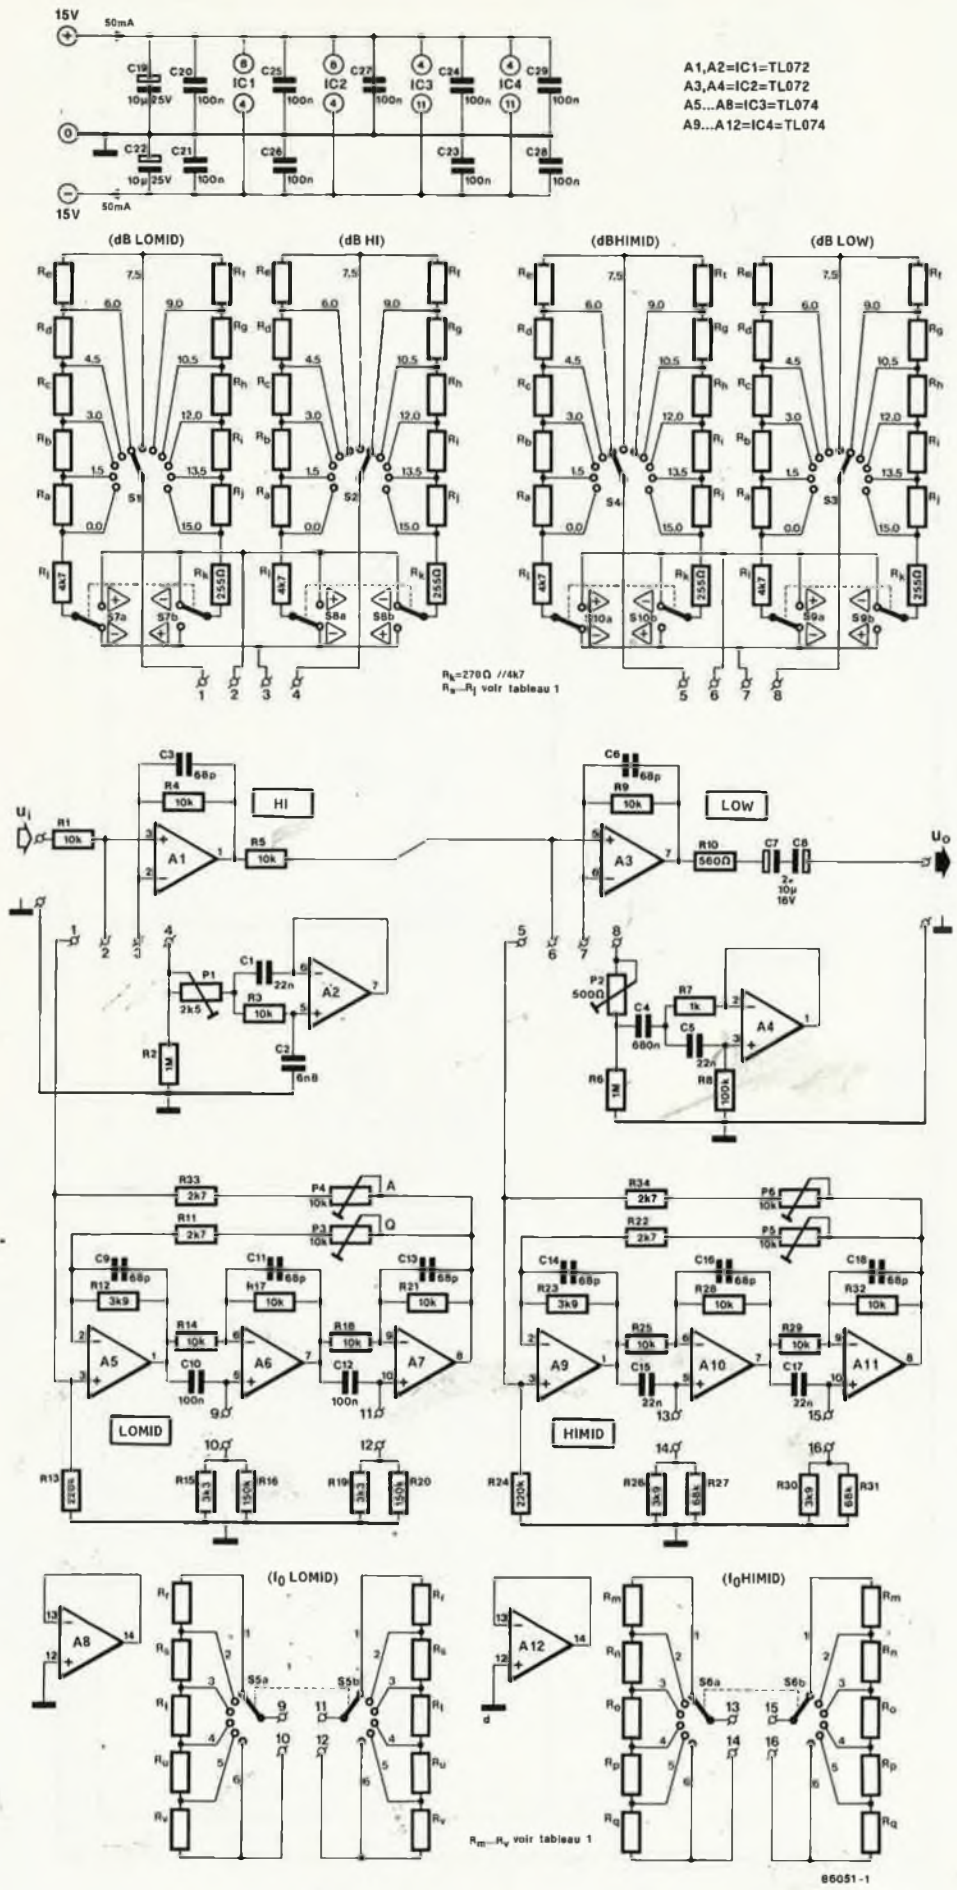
15V 50mA C19 10µ 25V C20 100n 8 IC1 4 C25 100n 8 IC2 4 C27 100n 4 IC3 11 C24 100n 4 IC4 11 C29 100n
0
C22 10µ 25V C21 100n C26 100n C23 100n C28 100n
15V 50mA

A1,A2=IC1=TL072
A3,A4=IC2=TL072
A5...A8=IC3=TL074
A9...A12=IC4=TL074

(dB LOMID) (dB HI) (dBHIMID) (dB LOW)

Re Rd Rc Rb Ra Rf Rg Rh Ri Rj
7,5 6,0 9,0 4,5 10,5 3,0 12,0 1,5 13,5 0,0 15,0
S1 S2 S4 S3
Rl 4k7 Rk 255Ω
S7a S7b S8a S8b S10a S10b S9a S9b
1 2 3 4 5 6 7 8

Rk=270Ω //4k7
Ra...Rj voir tableau 1

C3 68p R4 10k HI
Ui R1 10k A1 R5 10k
C6 68p R9 10k LOW
A3 R10 560Ω C7 C8 2× 10µ 16V Uo
1 2 3 4 P1 2k5 C1 22n R3 10k A2 R2 1M C2 6n8
5 6 7 8 P2 500Ω R7 1k C4 680n C5 22n A4 R6 1M R8 100k

R33 2k7 P4 10k A
R11 2k7 P3 10k Q
C9 68p R12 3k9 C11 68p R17 10k C13 68p R21 10k
A5 R14 10k A6 R18 10k A7
C10 100n 9 C12 100n 11
LOMID
R13 220k 10 R15 3k3 R16 150k 12 R19 3k3 R20 150k

R34 2k7 P6 10k
R22 2k7 P5 10k
C14 68p R23 3k9 C16 68p R28 10k C18 68p R32 10k
A9 R25 10k A10 R29 10k A11
C15 22n 13 C17 22n 15
HIMID
R24 220k 14 R26 3k9 R27 68k 16 R30 3k9 R31 68k

(f0 LOMID)
A8 13 12 14
Rr Rs Rt Ru Rv
1 2 3 4 5 6
S5a S5b 9 10 11 12

(f0HIMID)
A12 13 12 14
Rm Rn Ro Rp Rq
S6a S6b 13 14 15 16

Rm...Rv voir tableau 1

86051-1